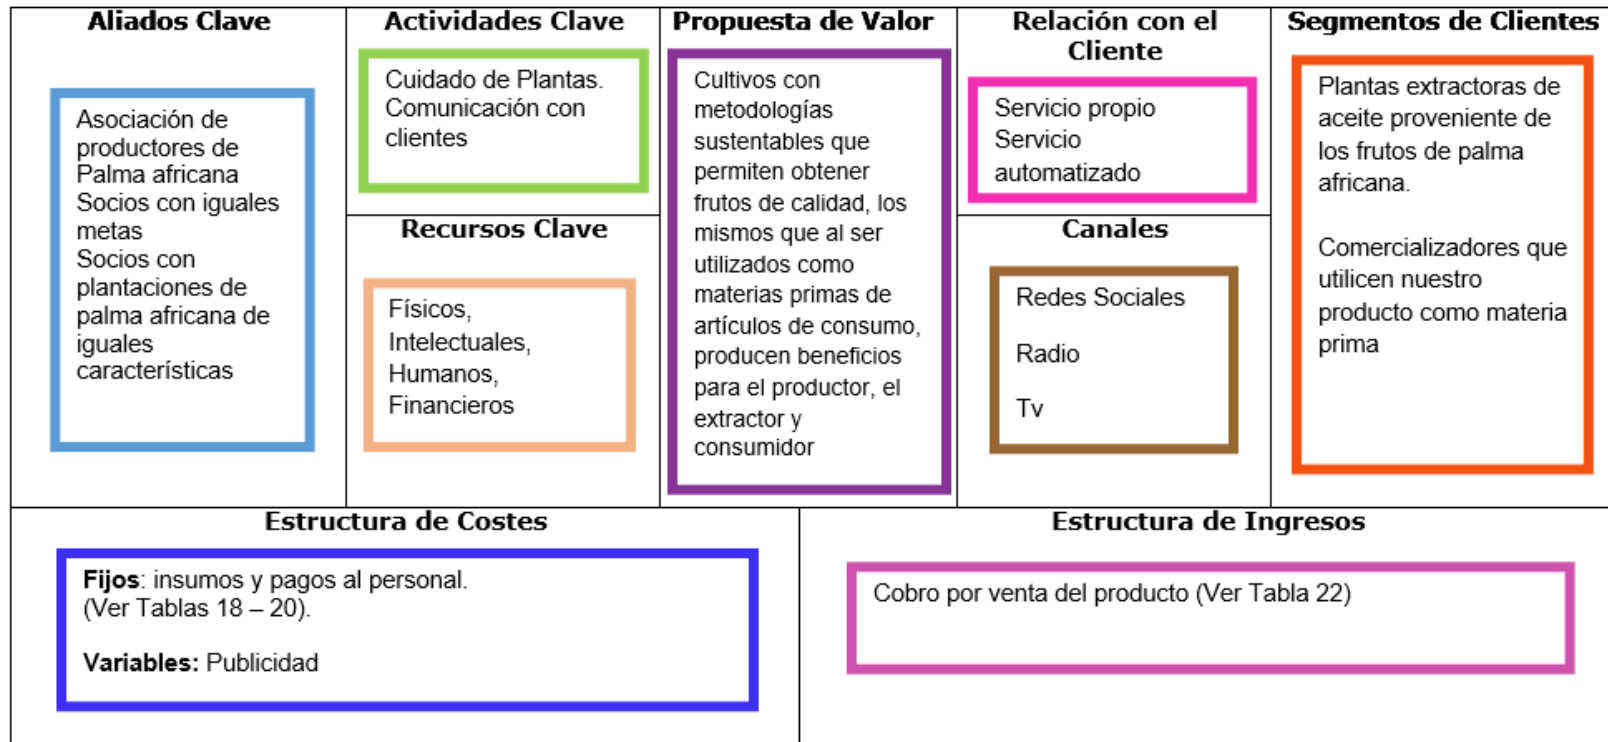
Aliados Clave

Asociación de productores de Palma africana
Socios con iguales metas
Socios con plantaciones de palma africana de iguales características

Actividades Clave

Cuidado de Plantas.
Comunicación con clientes

Recursos Clave

Físicos,
Intelectuales,
Humanos,
Financieros

Propuesta de Valor

Cultivos con metodologías sustentables que permiten obtener frutos de calidad, los mismos que al ser utilizados como materias primas de artículos de consumo, producen beneficios para el productor, el extractor y consumidor

Relación con el Cliente

Servicio propio
Servicio automatizado

Canales

Redes Sociales

Radio

Tv

Segmentos de Clientes

Plantas extractoras de aceite proveniente de los frutos de palma africana.

Comercializadores que utilicen nuestro producto como materia prima

Estructura de Costes

**Fijos**: insumos y pagos al personal.
(Ver Tablas 18 – 20).

**Variables:** Publicidad

Estructura de Ingresos

Cobro por venta del producto (Ver Tabla 22)